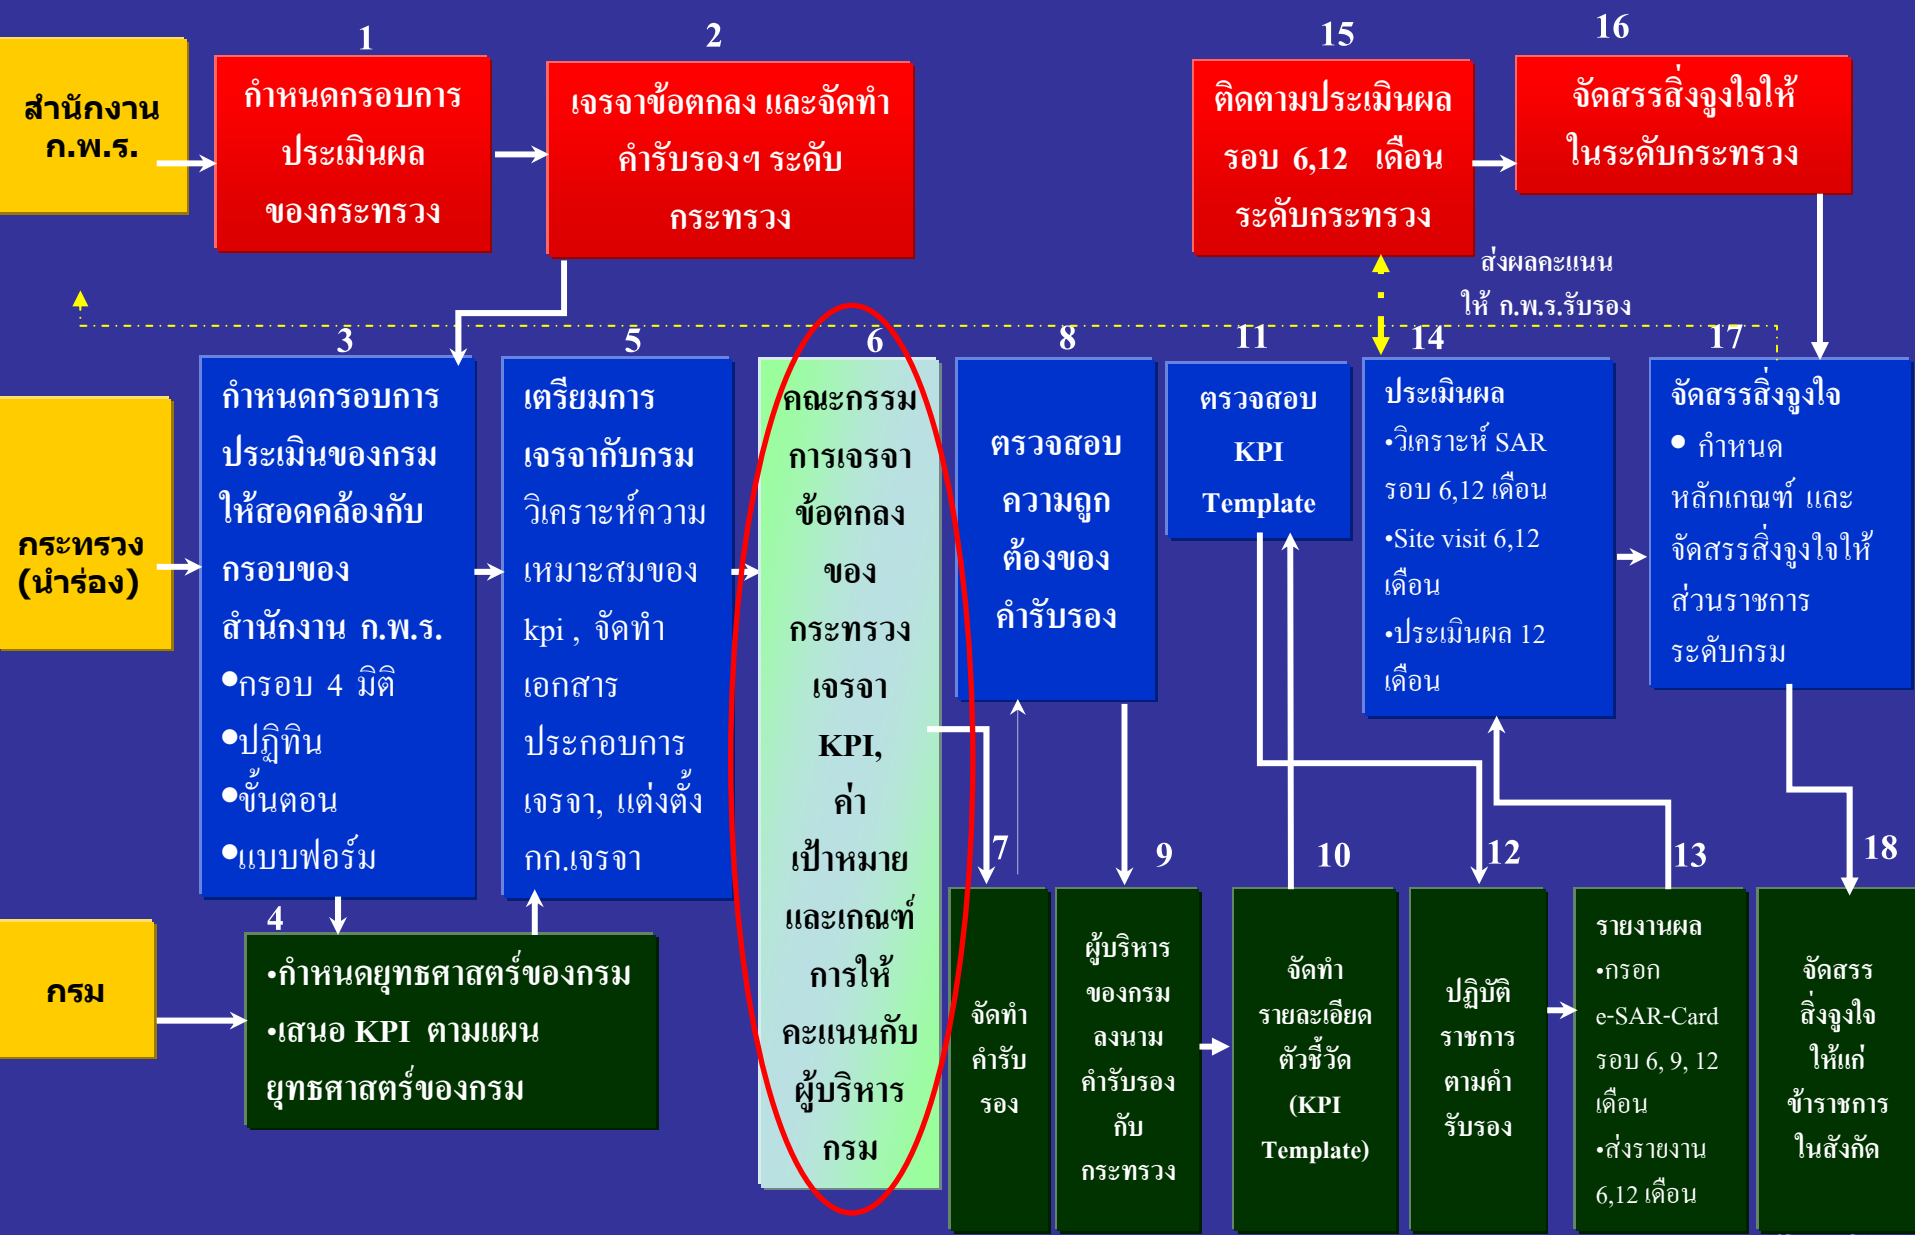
สำนักงาน ก.พ.ร.

1
กำหนดกรอบการประเมินผลของกระทรวง

2
เจรจาข้อตกลง และจัดทำคำรับรองฯ ระดับกระทรวง

15
ติดตามประเมินผล รอบ 6,12 เดือน ระดับกระทรวง

16
จัดสรรสิ่งจูงใจให้ในระดับกระทรวง

ส่งผลคะแนนให้ ก.พ.ร.รับรอง

กระทรวง (นำร่อง)

3
กำหนดกรอบการประเมินของกรมให้สอดคล้องกับกรอบของสำนักงาน ก.พ.ร.
•กรอบ 4 มิติ
•ปฏิทิน
•ขั้นตอน
•แบบฟอร์ม

5
เตรียมการเจรจากับกรม วิเคราะห์ความเหมาะสมของ kpi , จัดทำเอกสารประกอบการเจรจา, แต่งตั้ง กก.เจรจา

6
คณะกรรมการเจรจาข้อตกลงของกระทรวงเจรจา KPI, ค่าเป้าหมาย และเกณฑ์การให้คะแนนกับผู้บริหารกรม

8
ตรวจสอบความถูกต้องของคำรับรอง

11
ตรวจสอบ KPI Template

14
ประเมินผล
•วิเคราะห์ SAR รอบ 6,12 เดือน
•Site visit 6,12 เดือน
•ประเมินผล 12 เดือน

17
จัดสรรสิ่งจูงใจ
● กำหนดหลักเกณฑ์ และจัดสรรสิ่งจูงใจให้ส่วนราชการระดับกรม

กรม

4
•กำหนดยุทธศาสตร์ของกรม
•เสนอ KPI ตามแผนยุทธศาสตร์ของกรม

7
จัดทำคำรับรอง

9
ผู้บริหารของกรมลงนามคำรับรองกับกระทรวง

10
จัดทำรายละเอียดตัวชี้วัด (KPI Template)

12
ปฏิบัติราชการตามคำรับรอง

13
รายงานผล
•กรอก e-SAR-Card รอบ 6, 9, 12 เดือน
•ส่งรายงาน 6,12 เดือน

18
จัดสรรสิ่งจูงใจให้แก่ข้าราชการในสังกัด